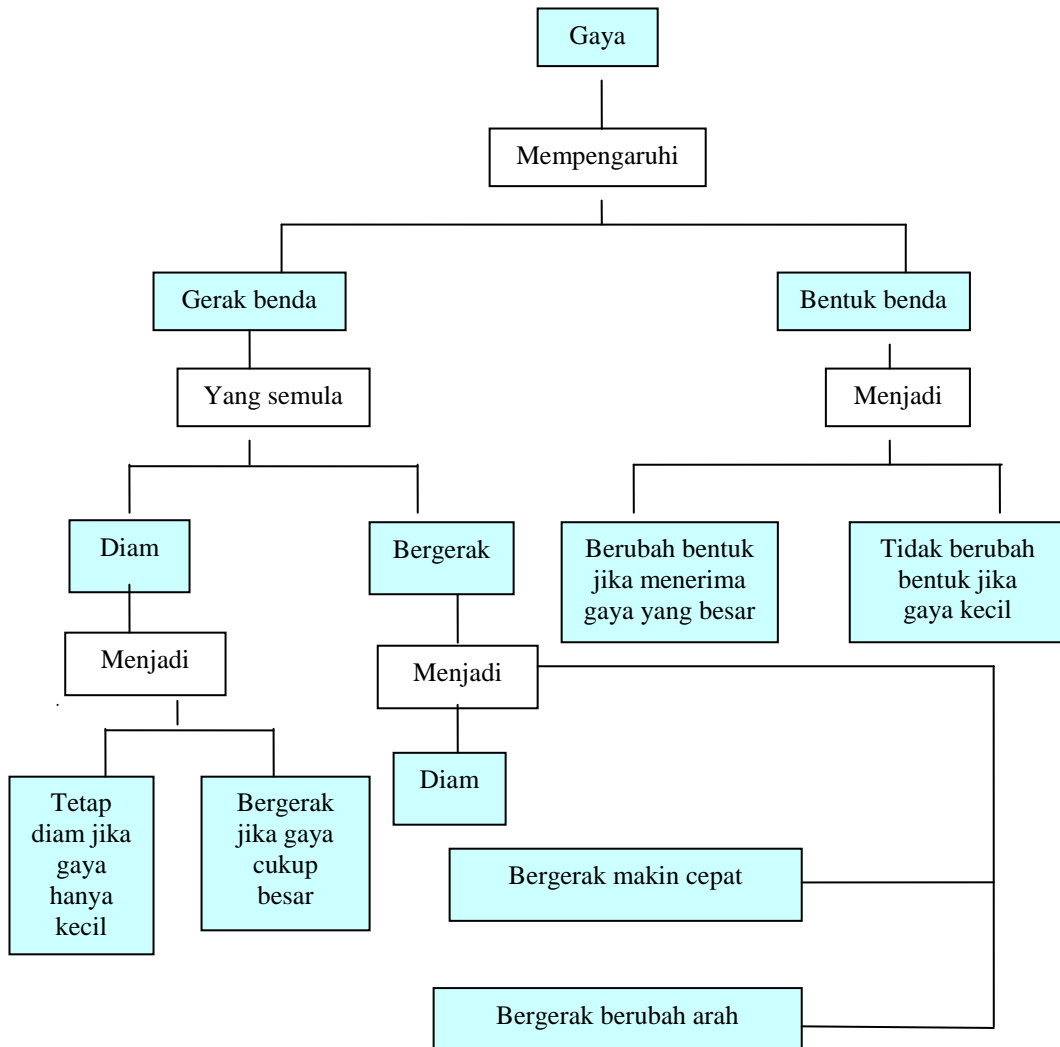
Gaya

Mempengaruhi

Gerak benda

Bentuk benda

Yang semula

Menjadi

Diam

Bergerak

Berubah bentuk jika menerima gaya yang besar

Tidak berubah bentuk jika gaya kecil

Menjadi

Menjadi

Tetap diam jika gaya hanya kecil

Bergerak jika gaya cukup besar

Diam

Bergerak makin cepat

Bergerak berubah arah